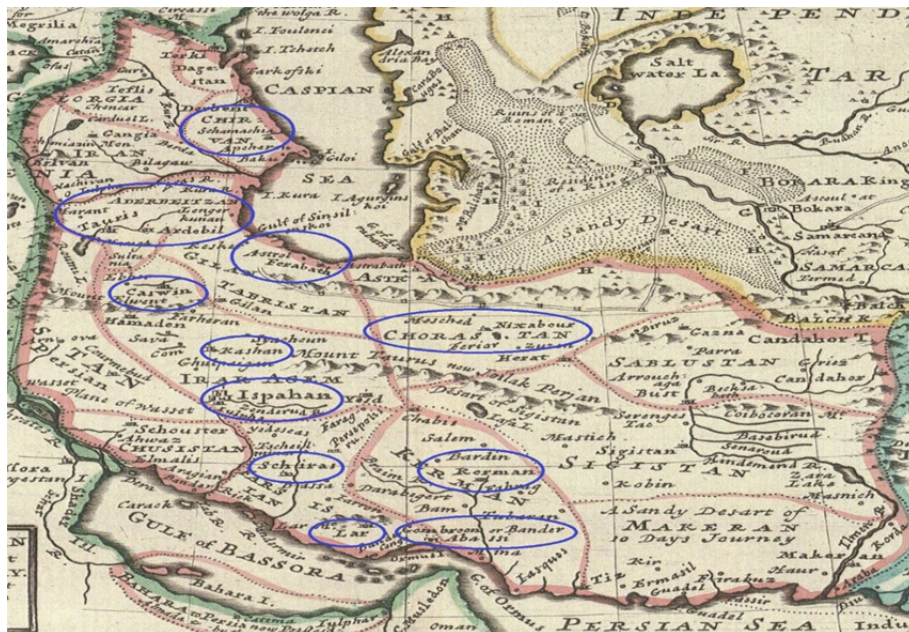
INDEPEND
TAR
Salt water La.
CASPIAN
SEA
Derbent
CHIR
Schamachia
VAN
Baku
GEORGIA
Teflis
IRAN
ADERBEITZAN
Tauris
Ardebil
Gulf of Sinsil
Astrol
Estarabach
Caswin
Sultania
Hamadan
TABRISTAN
Ghilan
Kashan
Com
Sava
Mount Taurus
IRAK AGEM
Ispahan
Yezd
Mesched
CHORASAN
Nixabour
Herat
Gazna
Candahor
SABLUSTAN
Candahor
BOKARA King
Bokara
Samarcand
SAMARCAND
BALCH
A Sandy Desart
Schouster
CHUSISTAN
Schiras
FARS
Lar
KERMAN
Bardin
Kerman
Gombroon or Bander Abassi
SIGISTAN
Sigistan
Salem
Bam
A Sandy Desart of MAKERAN 10 Days Journey
Makeran
GULF OF BASSORA
Bahara I.
C. of Ormus
PERSIAN SEA
Indu
Tiz
Kobin
Masnich
Bust
Tabas
Darabgerd